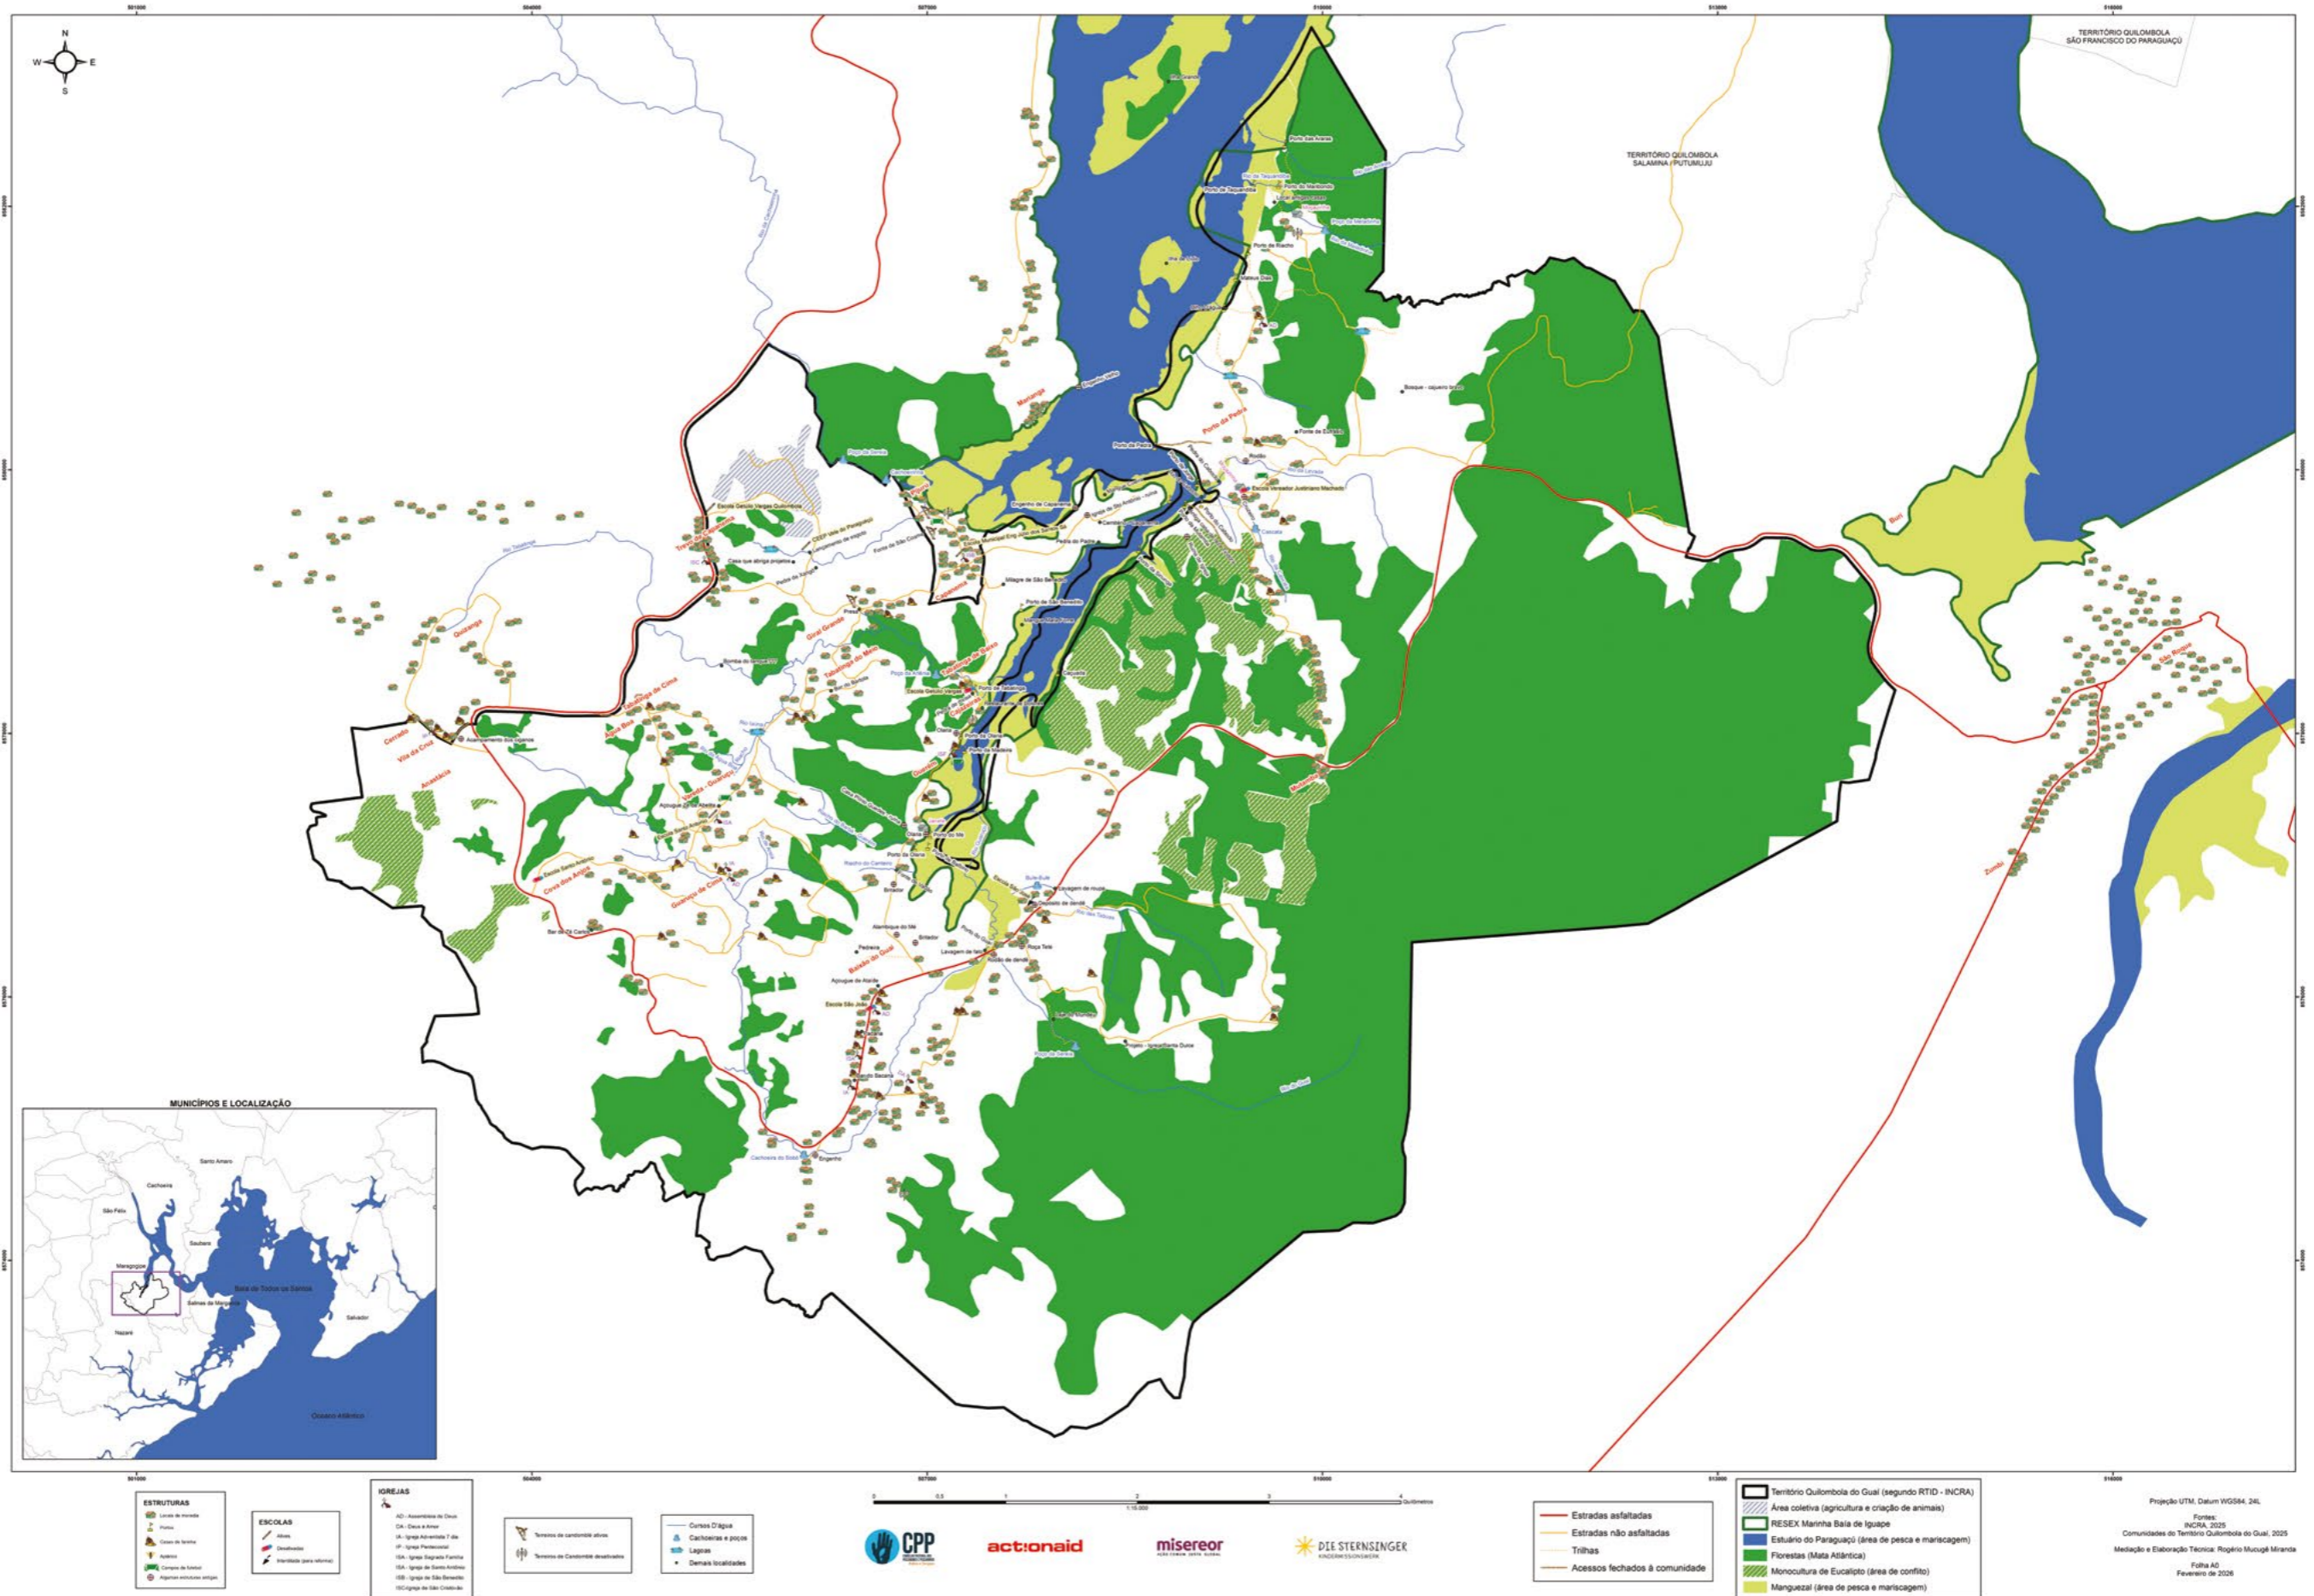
501000
504000
507000
510000
513000
516000

N
W
E
S

TERRITÓRIO QUILOMBOLA
SÃO FRANCISCO DO PARAGUAÇU

TERRITÓRIO QUILOMBOLA
SALAMINA / PUTUMUJU

Manganga
Porto da Pedra
Buri
Tabatinga
Quilombo
Cabonha
Terra Nova
Giral Grande
Tabatinga do Meio
Tabatinga de Cima
Tabatinga de Baixo
Água Boa
Corredo
Vila da Cruz
Acaráia
Kaonge
Dendê
Kalembá
Engenho da Ponte
Engenho da Vitória
Calolé
Engenho da Praia
Imbiara
Quizanga
Covo dos Anjos
Guaruçu de Cima
Baixão do Guaí
Maria Cirurgia
São Roque
Zumbi

Escola Getúlio Vargas
Porto de Tabatinga
Porto da Pedra
Escola Santo Antônio
Escola São João
Cachoeira do Sobô
Bosque - cajueiro
Engenho de Caquende
Porto de São Benedito
Casa que abriga projetos
Acampamento dos ciganos
Bar do Zé Carlos
Alambique do Mé
Lavagem de roupa
Depósito de dendê
Lavagem de farinha
Rodão de dendê
Roça Tete
Ajougue de Alaide
Poço da Sereia
Poço de Dalila
Rio do Guaí

MUNICÍPIOS E LOCALIZAÇÃO
Santo Amaro
Cachoeira
São Félix
Saubara
Maragogipe
Baía de Todos os Santos
Salinas da Margarida
Nazaré
Salvador
Oceano Atlântico

ESTRUTURAS
Locais de moradia
Portos
Casas de farinha
Apiário
Campos de futebol
Algumas estruturas antigas

ESCOLAS
Ativas
Desativadas
Interditada (para reforma)

IGREJAS
AD - Assembleia de Deus
DA - Deus é Amor
IA - Igreja Adventista 7 dia
IP - Igreja Pentecostal
ISA - Igreja Sagrada Família
ISA - Igreja de Santo Antônio
ISB - Igreja de São Benedito
ISC - Igreja de São Cristóvão

Terreiros de candomblé ativos
Terreiros de Candomblé desativados

Cursos D'água
Cachoeiras e poços
Lagoas
Demais localidades

0 0,5 1 2 3 4 Quilômetros
1:15.000

CPP
actionaid
misereor
DIE STERNSINGER

Estradas asfaltadas
Estradas não asfaltadas
Trilhas
Acessos fechados à comunidade

Território Quilombola do Guaí (segundo RTID - INCRA)
Área coletiva (agricultura e criação de animais)
RESEX Marinha Baía de Iguape
Estuário do Paraguaçú (área de pesca e mariscagem)
Florestas (Mata Atlântica)
Monocultura de Eucalipto (área de conflito)
Manguezal (área de pesca e mariscagem)

Projeção UTM, Datum WGS84, 24L
Fontes:
INCRA, 2025
Comunidades do Território Quilombola do Guaí, 2025
Mediação e Elaboração Técnica: Rogério Mucugê Miranda
Folha A0
Fevereiro de 2026